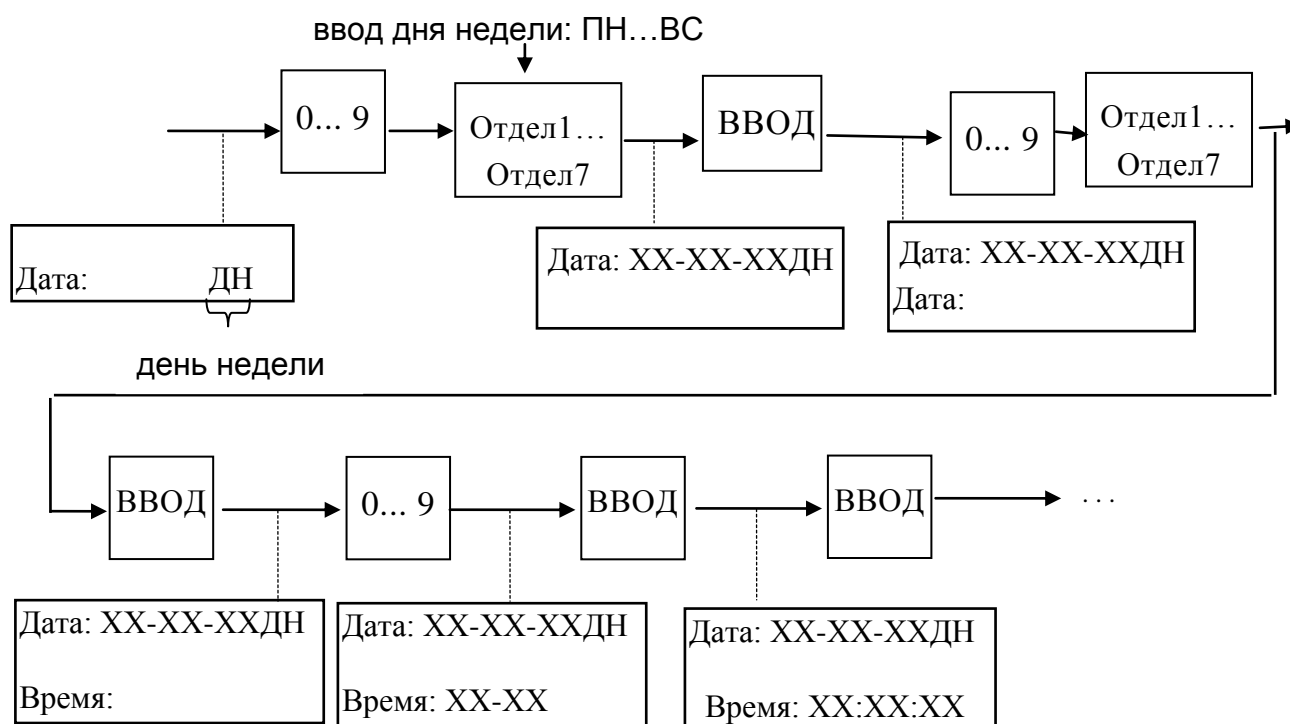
ввод дня недели: ПН…ВС

0... 9

Отдел1…
Отдел7

ВВОД

0... 9

Отдел1…
Отдел7

Дата: ДН

день недели

Дата: XX-XX-XXДН

Дата: XX-XX-XXДН
Дата:

ВВОД

0... 9

ВВОД

ВВОД

. . .

Дата: XX-XX-XXДН
Время:

Дата: XX-XX-XXДН
Время: XX-XX

Дата: XX-XX-XXДН
Время: XX:XX:XX